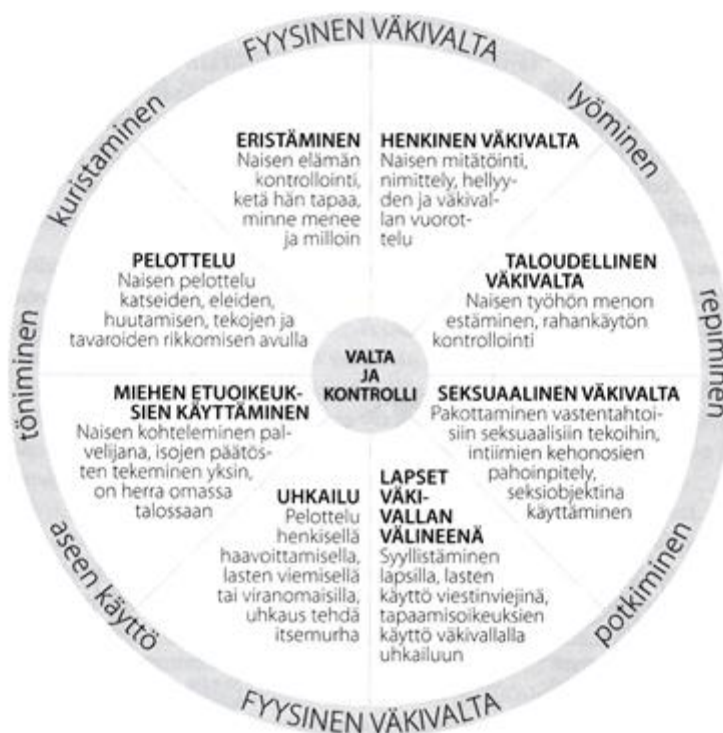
FYYSINEN VÄKIVALTA

lyöminen

repiminen

potkiminen

FYYSINEN VÄKIVALTA

aseen käyttö

töniminen

kuristaminen

ERISTÄMINEN
Naisen elämän kontrollointi, ketä hän tapaa, minne menee ja milloin

HENKINEN VÄKIVALTA
Naisen mitätöinti, nimittely, hellyyden ja väkivallan vuorottelu

PELOTTELU
Naisen pelottelu katseiden, eleiden, huutamisen, tekojen ja tavaroiden rikkomisen avulla

TALOUDELLINEN VÄKIVALTA
Naisen työhön menon estäminen, rahankäytön kontrollointi

VALTA JA KONTROLLI

MIEHEN ETUOIKEUKSIEN KÄYTTÄMINEN
Naisen kohteleminen palvelijana, isojen päätösten tekeminen yksin, on herra omassa talossaan

SEKSUAALINEN VÄKIVALTA
Pakottaminen vastentahtoisiin seksuaalisiin tekoihin, intiimien kehonosien pahoinpitely, seksiobjektina käyttäminen

UHKAILU
Pelottelu henkisellä haavoittamisella, lasten viemisellä tai viranomaisilla, uhkaus tehdä itsemurha

LAPSET VÄKIVALLAN VÄLINEENÄ
Syyllistäminen lapsilla, lasten käyttö viestinviejinä, tapaamisoikeuksien käyttö väkivallalla uhkailuun